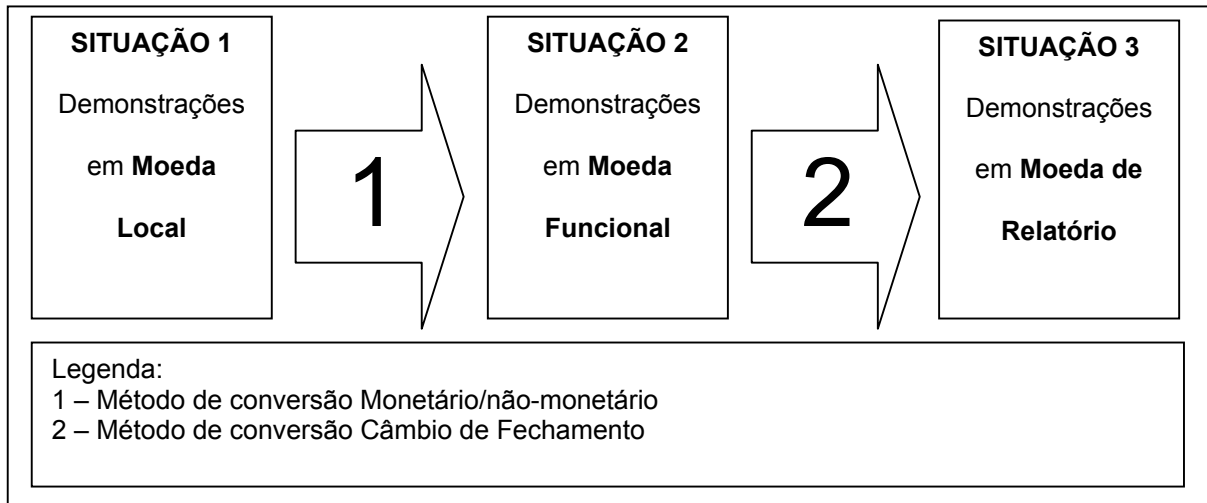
**SITUAÇÃO 1**
Demonstrações em **Moeda Local**

1

**SITUAÇÃO 2**
Demonstrações em **Moeda Funcional**

2

**SITUAÇÃO 3**
Demonstrações em **Moeda de Relatório**

Legenda:
1 – Método de conversão Monetário/não-monetário
2 – Método de conversão Câmbio de Fechamento